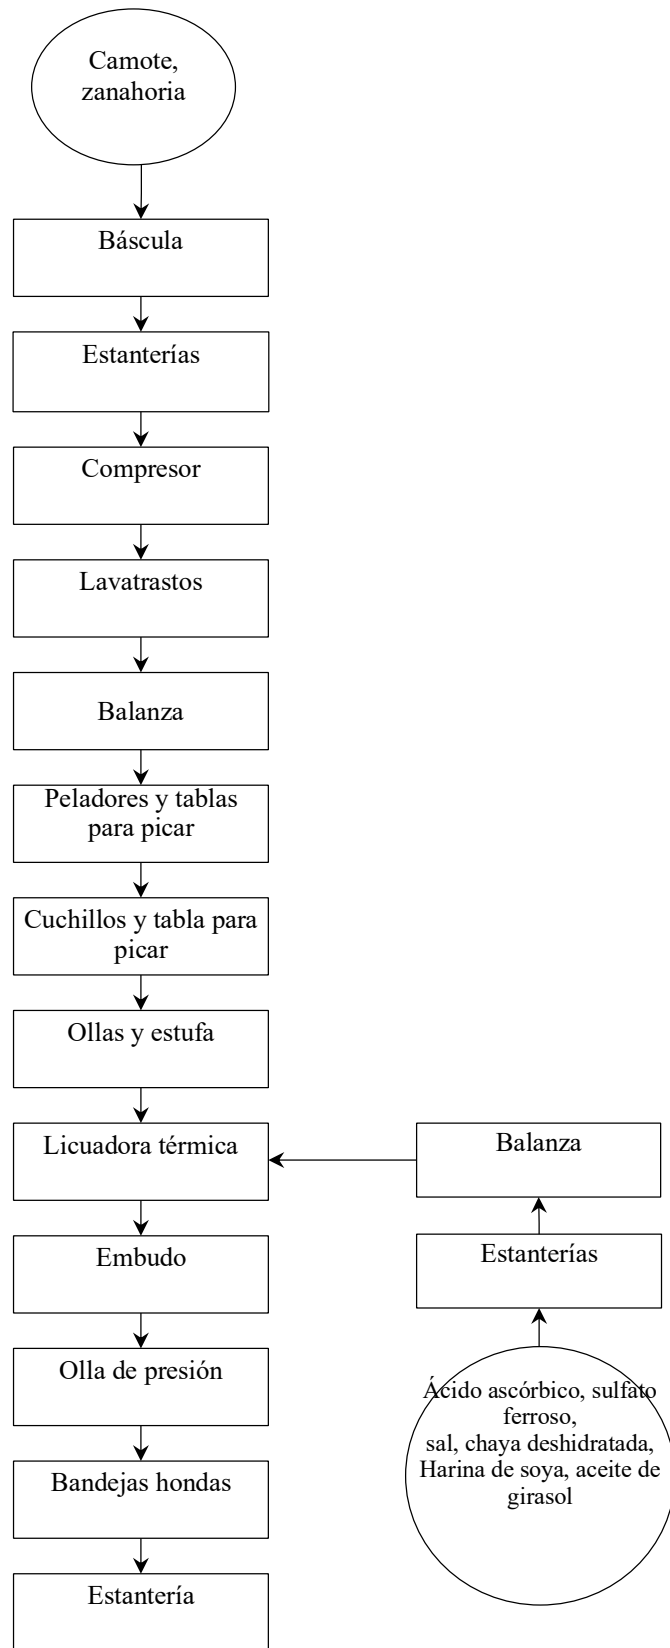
Camote, zanahoria

Báscula

Estanterías

Compresor

Lavatrastos

Balanza

Peladores y tablas para picar

Cuchillos y tabla para picar

Ollas y estufa

Licuadora térmica

Embudo

Olla de presión

Bandejas hondas

Estantería

Ácido ascórbico, sulfato ferroso, sal, chaya deshidratada, Harina de soya, aceite de girasol

Estanterías

Balanza